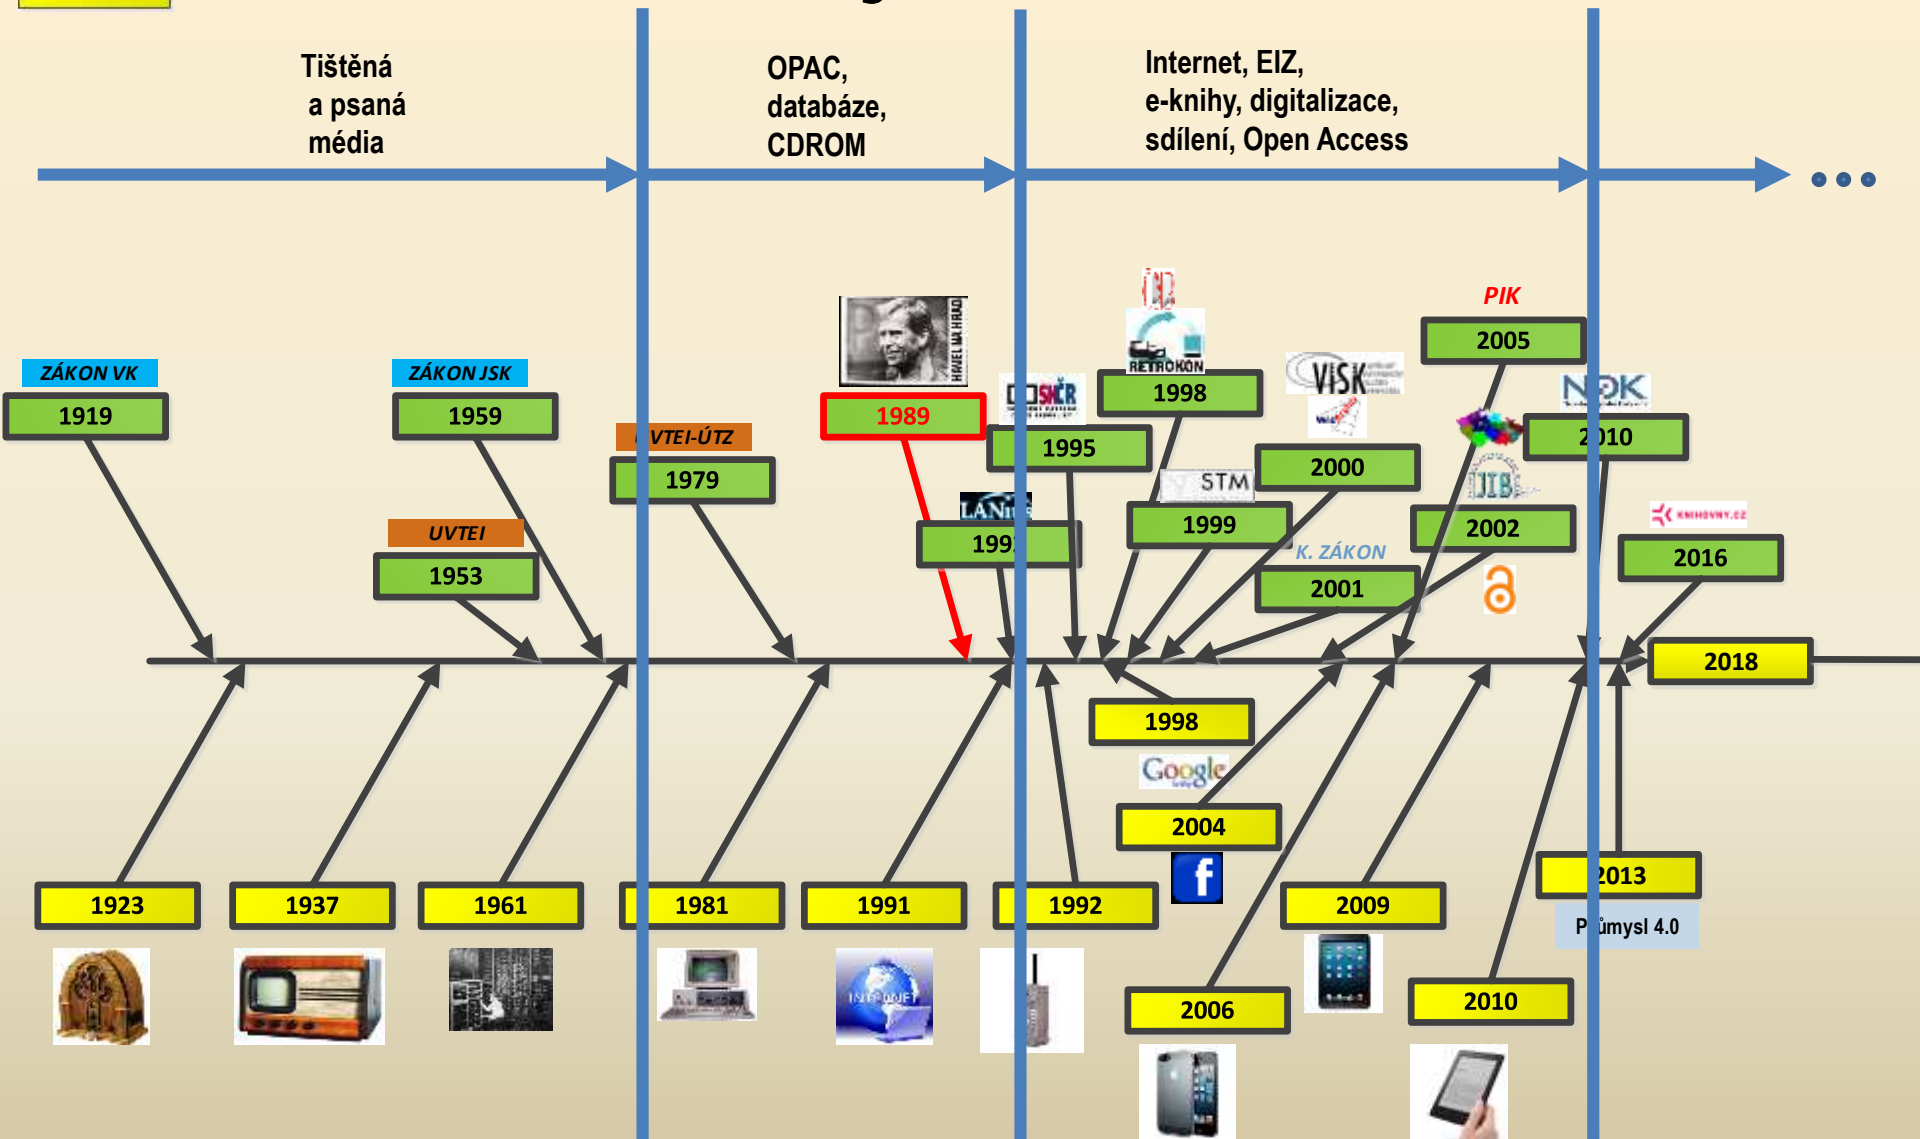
Tištěná a psaná média

OPAC, databáze, CDROM

Internet, EIZ, e-knihy, digitalizace, sdílení, Open Access

ZÁKON VK
1919

ZÁKON JSK
1959

UVTEI
1953

VTEI-ÚTZ
1979

HAVEL NA HRAD
1989

LANius
199

1995

RETROKON
1998

STM
1999

VISK
2000

K. ZÁKON
2001

PIK
2005

NDK
2010

2002

2016

2018

1923

1937

1961

1981

1991

1992

1998

Google

2004

2006

2009

2010

2013

Průmysl 4.0